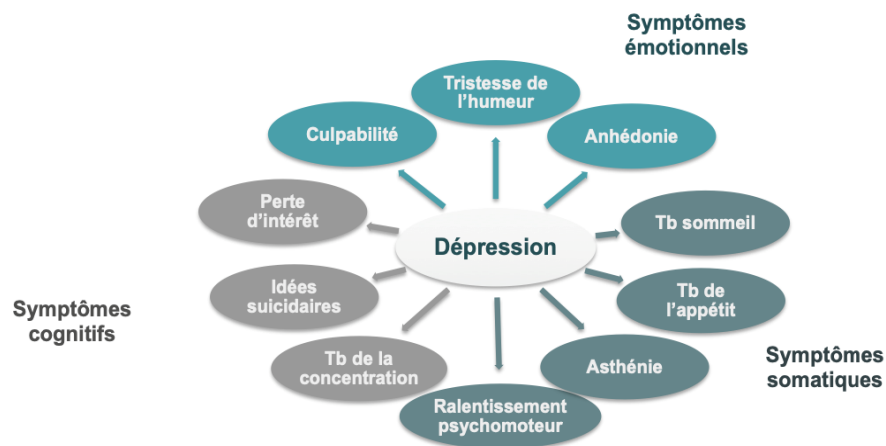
Symptômes émotionnels

Tristesse de l'humeur

Culpabilité

Anhédonie

Perte d'intérêt

Dépression

Tb sommeil

Idées suicidaires

Tb de l'appétit

Symptômes cognitifs

Tb de la concentration

Asthénie

Symptômes somatiques

Ralentissement psychomoteur